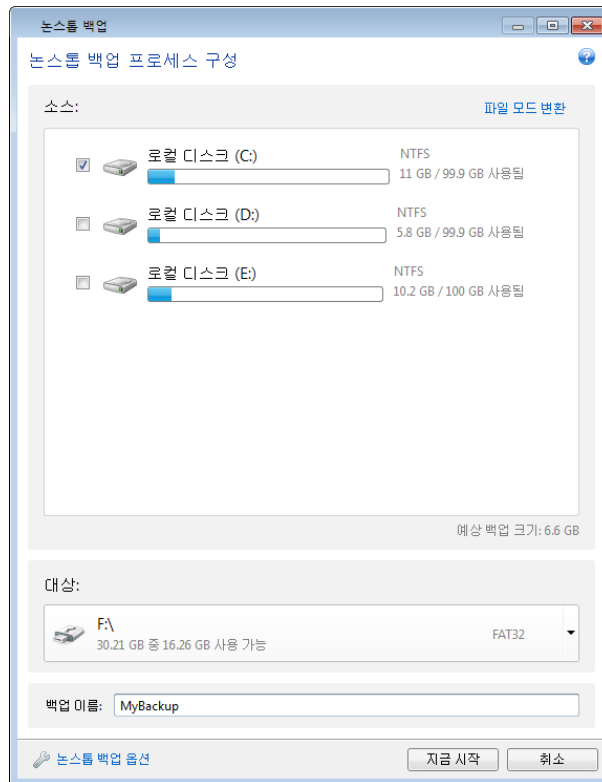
논스톱 백업

논스톱 백업 프로세스 구성

소스:

파일 모드 변환

로컬 디스크 (C:)
NTFS
11 GB / 99.9 GB 사용됨

로컬 디스크 (D:)
NTFS
5.8 GB / 99.9 GB 사용됨

로컬 디스크 (E:)
NTFS
10.2 GB / 100 GB 사용됨

예상 백업 크기: 6.6 GB

대상:

F:\
30.21 GB 중 16.26 GB 사용 가능
FAT32

백업 이름: MyBackup

논스톱 백업 옵션

지금 시작

취소